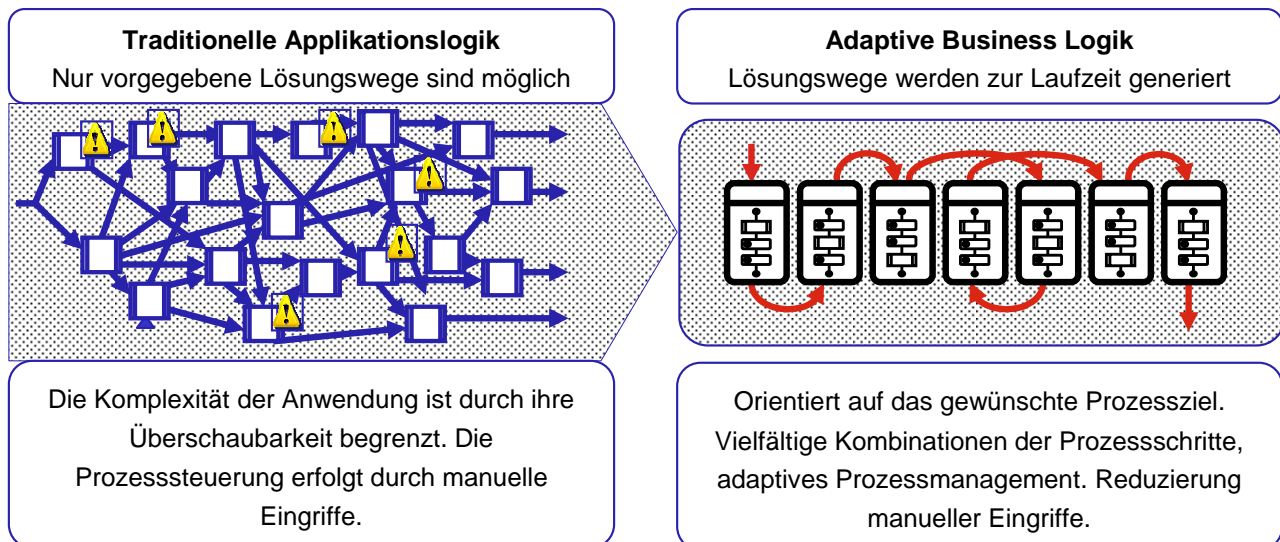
**Traditionelle Applikationslogik**
Nur vorgegebene Lösungswege sind möglich

**Adaptive Business Logik**
Lösungswege werden zur Laufzeit generiert

Die Komplexität der Anwendung ist durch ihre Überschaubarkeit begrenzt. Die Prozesssteuerung erfolgt durch manuelle Eingriffe.

Orientiert auf das gewünschte Prozessziel. Vielfältige Kombinationen der Prozessschritte, adaptives Prozessmanagement. Reduzierung manueller Eingriffe.